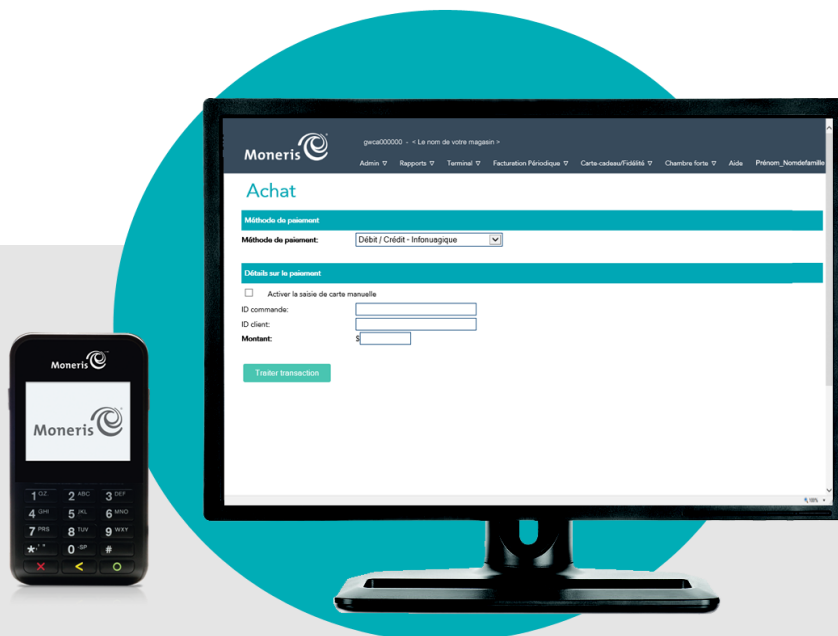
Moneris

gwca000000 - < Le nom de votre magasin >

Admin ▽ Rapports ▽ Terminal ▽ Facturation Périodique ▽ Carte-cadeau/Fidélité ▽ Chambre forte ▽ Aide Prénom_Nomdefamille

Achat

Méthode de paiement

Méthode de paiement: Débit / Crédit - Infonuagique

Détails sur le paiement

Activer la saisie de carte manuelle

ID commande:

ID client:

Montant: $

Traiter transaction

Moneris

Moneris

1 QZ 2 ABC 3 DEF
4 GHI 5 JKL 6 MNO
7 PRS 8 TUV 9 WXY
* 0 SP #